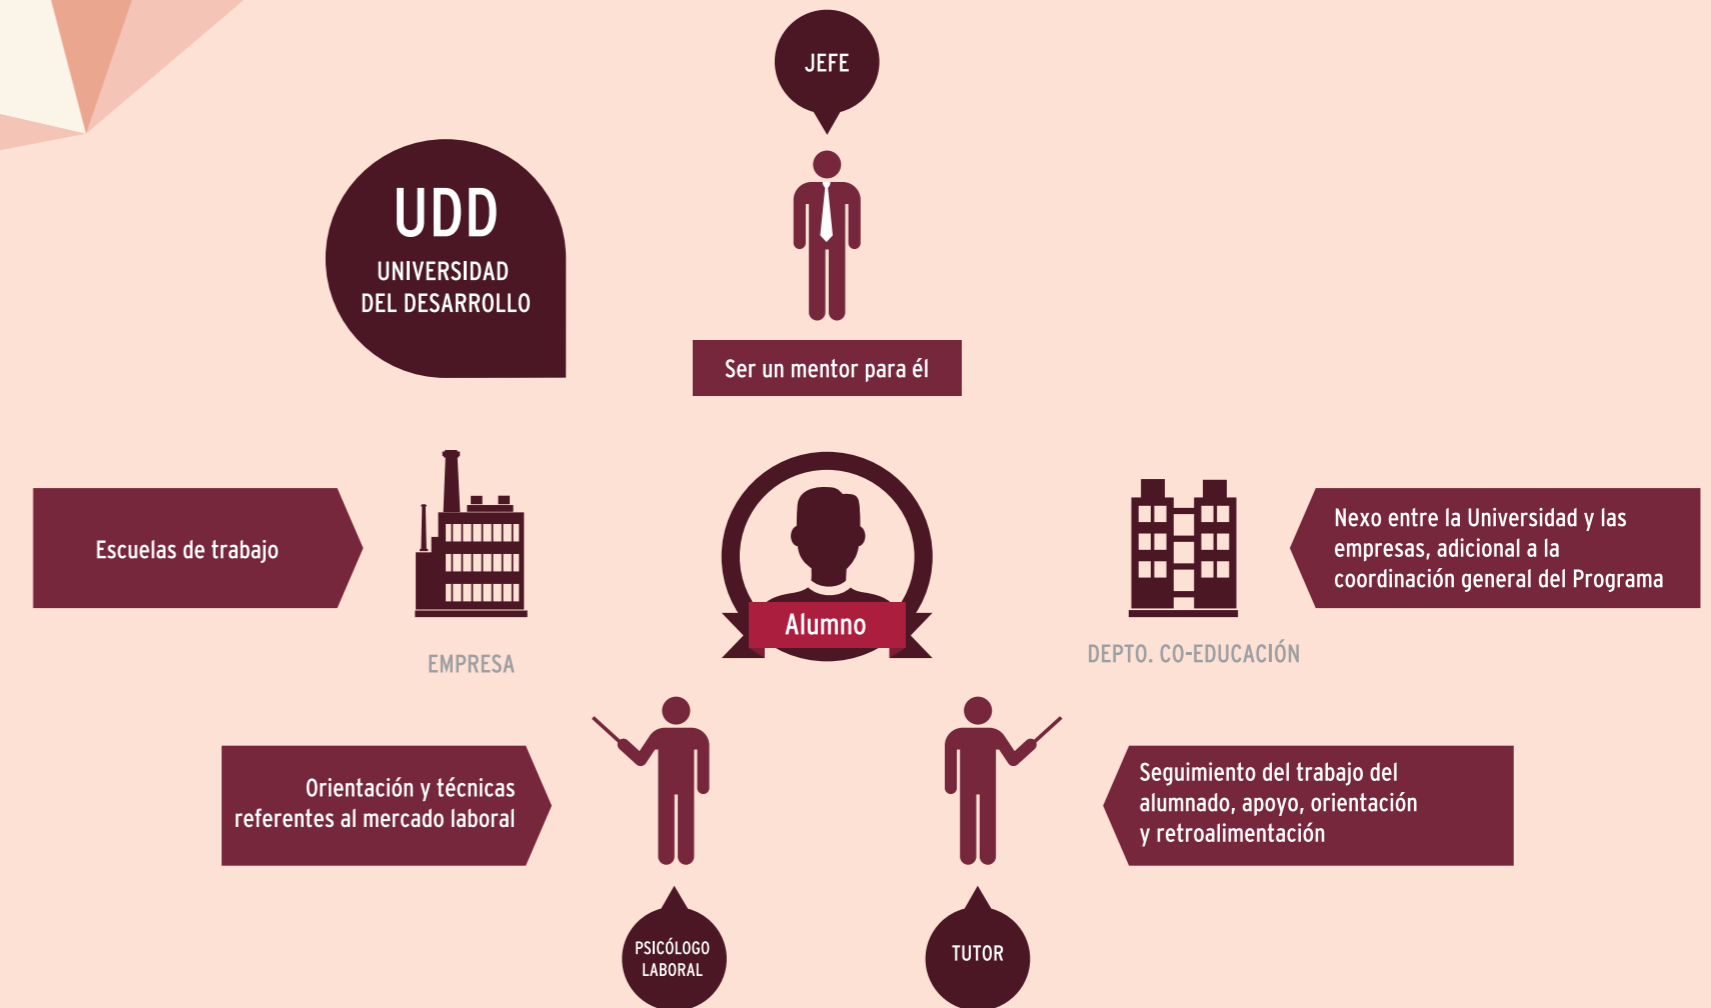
JEFE

UDD
UNIVERSIDAD DEL DESARROLLO

Ser un mentor para él

Escuelas de trabajo

EMPRESA

Alumno

Nexo entre la Universidad y las empresas, adicional a la coordinación general del Programa

DEPTO. CO-EDUCACIÓN

Orientación y técnicas referentes al mercado laboral

Seguimiento del trabajo del alumnado, apoyo, orientación y retroalimentación

PSICÓLOGO LABORAL

TUTOR